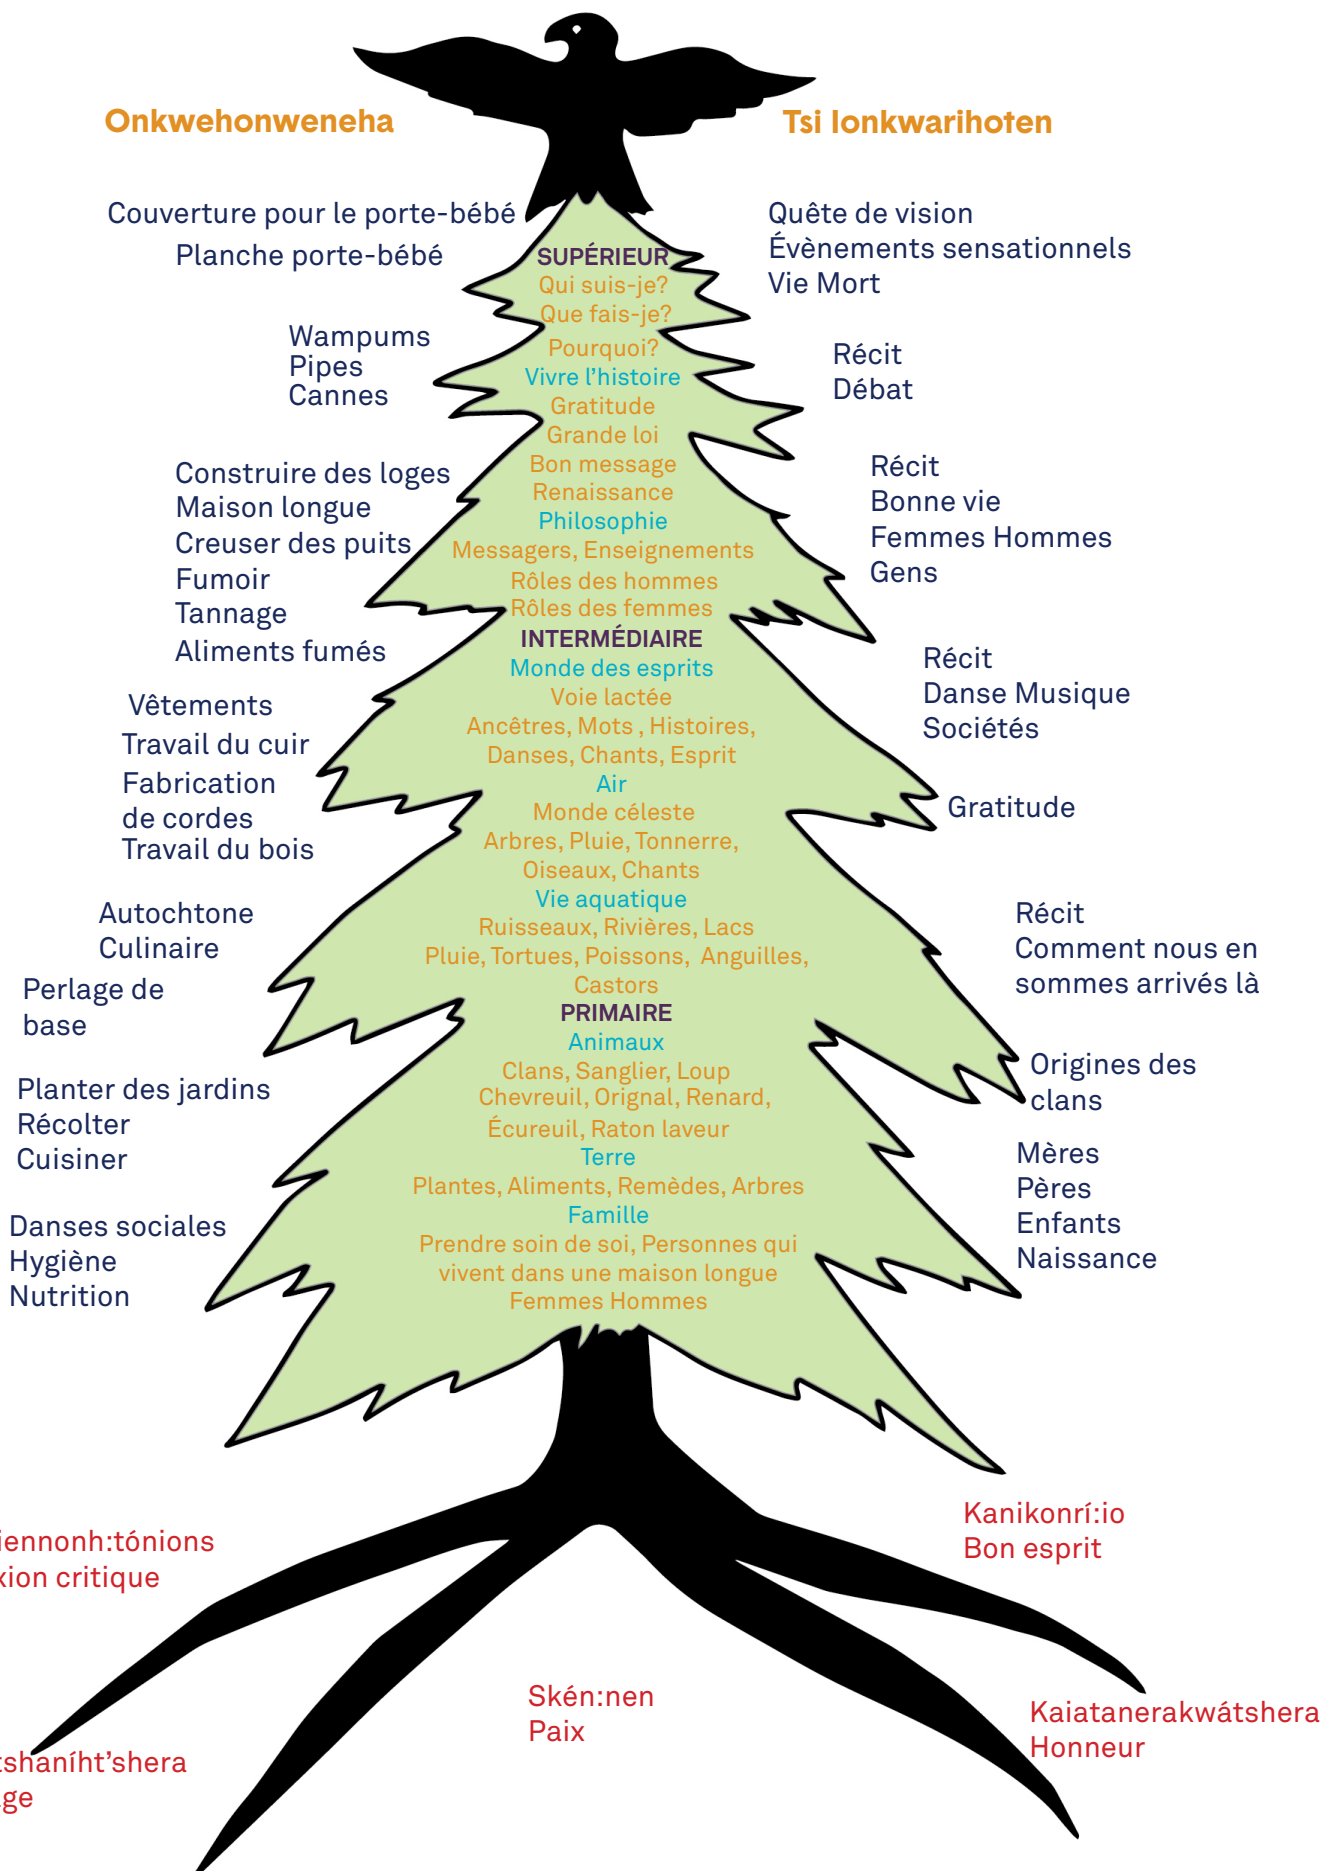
Onkwehonweneha

Tsi Ionkwarihoten

Couverture pour le porte-bébé
Planche porte-bébé

Wampums
Pipes
Cannes

Construire des loges
Maison longue
Creuser des puits
Fumoir
Tannage
Aliments fumés

Vêtements
Travail du cuir
Fabrication de cordes
Travail du bois

Autochtone
Culinaire

Perlage de base

Planter des jardins
Récolter
Cuisiner

Danses sociales
Hygiène
Nutrition

SUPÉRIEUR
Qui suis-je?
Que fais-je?
Pourquoi?
Vivre l'histoire
Gratitude
Grande loi
Bon message
Renaissance
Philosophie
Messagers, Enseignements
Rôles des hommes
Rôles des femmes
INTERMÉDIAIRE
Monde des esprits
Voie lactée
Ancêtres, Mots , Histoires,
Danses, Chants, Esprit
Air
Monde céleste
Arbres, Pluie, Tonnerre,
Oiseaux, Chants
Vie aquatique
Ruisseaux, Rivières, Lacs
Pluie, Tortues, Poissons, Anguilles,
Castors
PRIMAIRE
Animaux
Clans, Sanglier, Loup
Chevreuil, Orignal, Renard,
Écureuil, Raton laveur
Terre
Plantes, Aliments, Remèdes, Arbres
Famille
Prendre soin de soi, Personnes qui vivent dans une maison longue
Femmes Hommes

Quête de vision
Évènements sensationnels
Vie Mort

Récit
Débat

Récit
Bonne vie
Femmes Hommes
Gens

Récit
Danse Musique
Sociétés

Gratitude

Récit
Comment nous en sommes arrivés là

Origines des clans

Mères
Pères
Enfants
Naissance

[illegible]iennonh:tónions
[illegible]xion critique

Kanikonrí:io
Bon esprit

Skén:nen
Paix

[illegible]tshaníht'shera
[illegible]ge

Kaiatanerakwátshera
Honneur